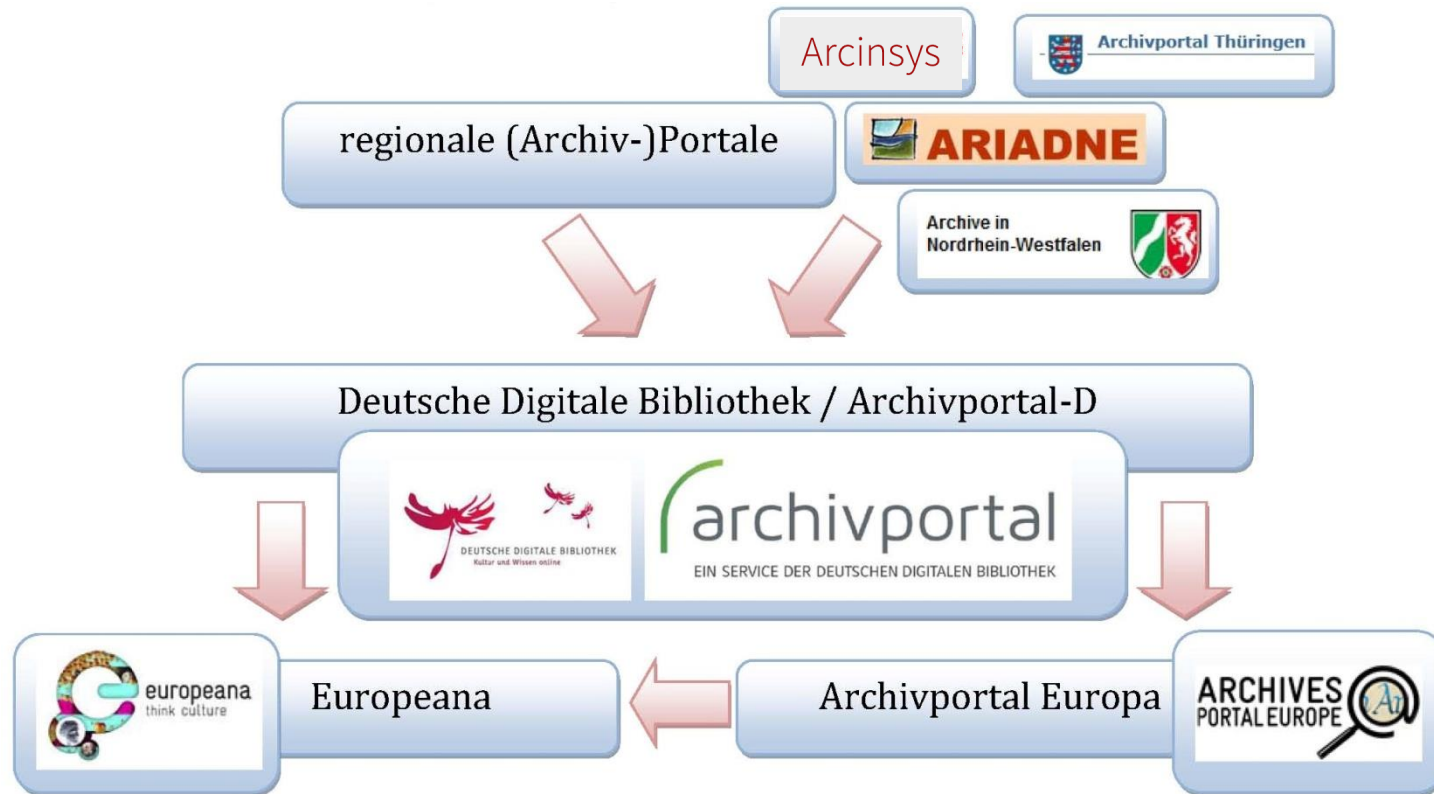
Arcinsys

Archivportal Thüringen

regionale (Archiv-)Portale

ARIADNE

Archive in Nordrhein-Westfalen

Deutsche Digitale Bibliothek / Archivportal-D

DEUTSCHE DIGITALE BIBLIOTHEK
Kultur und Wissen online

archivportal
EIN SERVICE DER DEUTSCHEN DIGITALEN BIBLIOTHEK

europeana
think culture

Europeana

Archivportal Europa

ARCHIVES PORTAL EUROPE